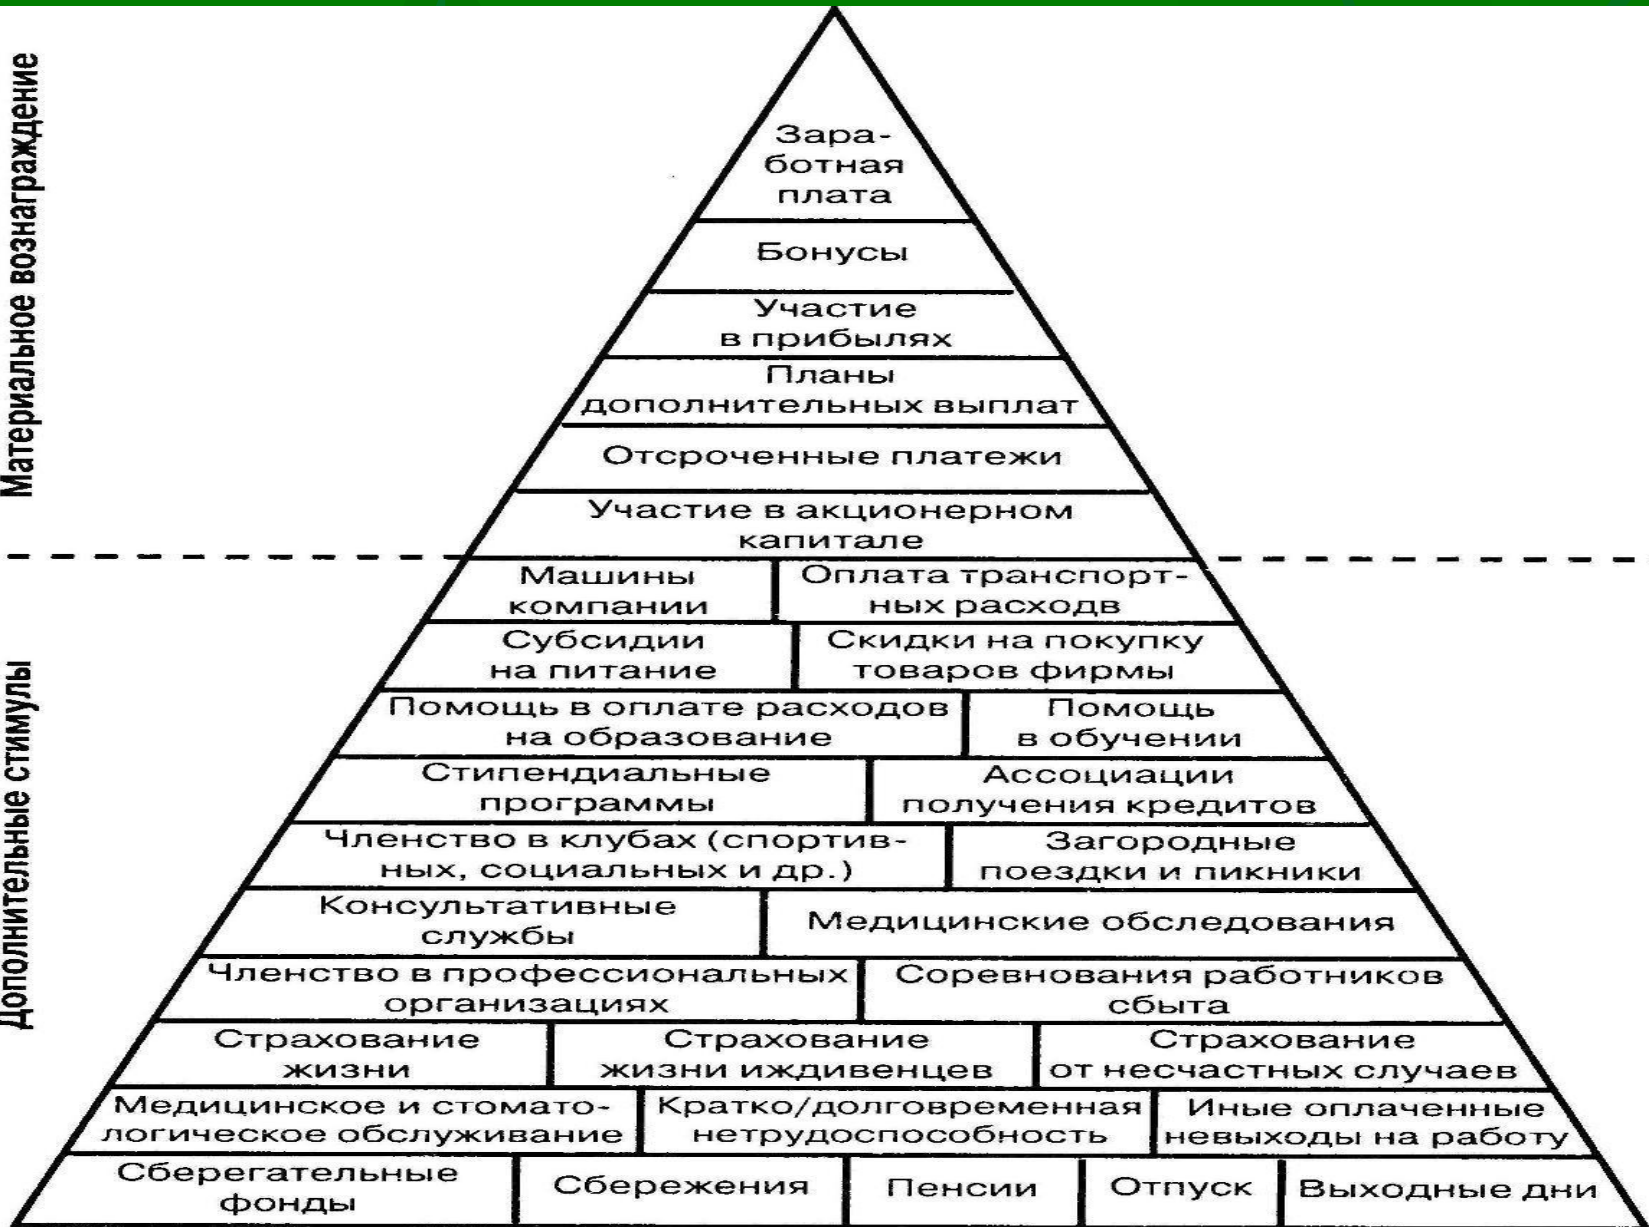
Материальное вознаграждение

Заработная плата

Бонусы

Участие в прибылях

Планы дополнительных выплат

Отсроченные платежи

Участие в акционерном капитале

Дополнительные стимулы

Машины компании | Оплата транспортных расходв

Субсидии на питание | Скидки на покупку товаров фирмы

Помощь в оплате расходов на образование | Помощь в обучении

Стипендиальные программы | Ассоциации получения кредитов

Членство в клубах (спортивных, социальных и др.) | Загородные поездки и пикники

Консультативные службы | Медицинские обследования

Членство в профессиональных организациях | Соревнования работников сбыта

Страхование жизни | Страхование жизни иждивенцев | Страхование от несчастных случаев

Медицинское и стоматологическое обслуживание | Кратко/долговременная нетрудоспособность | Иные оплаченные невыходы на работу

Сберегательные фонды | Сбережения | Пенсии | Отпуск | Выходные дни